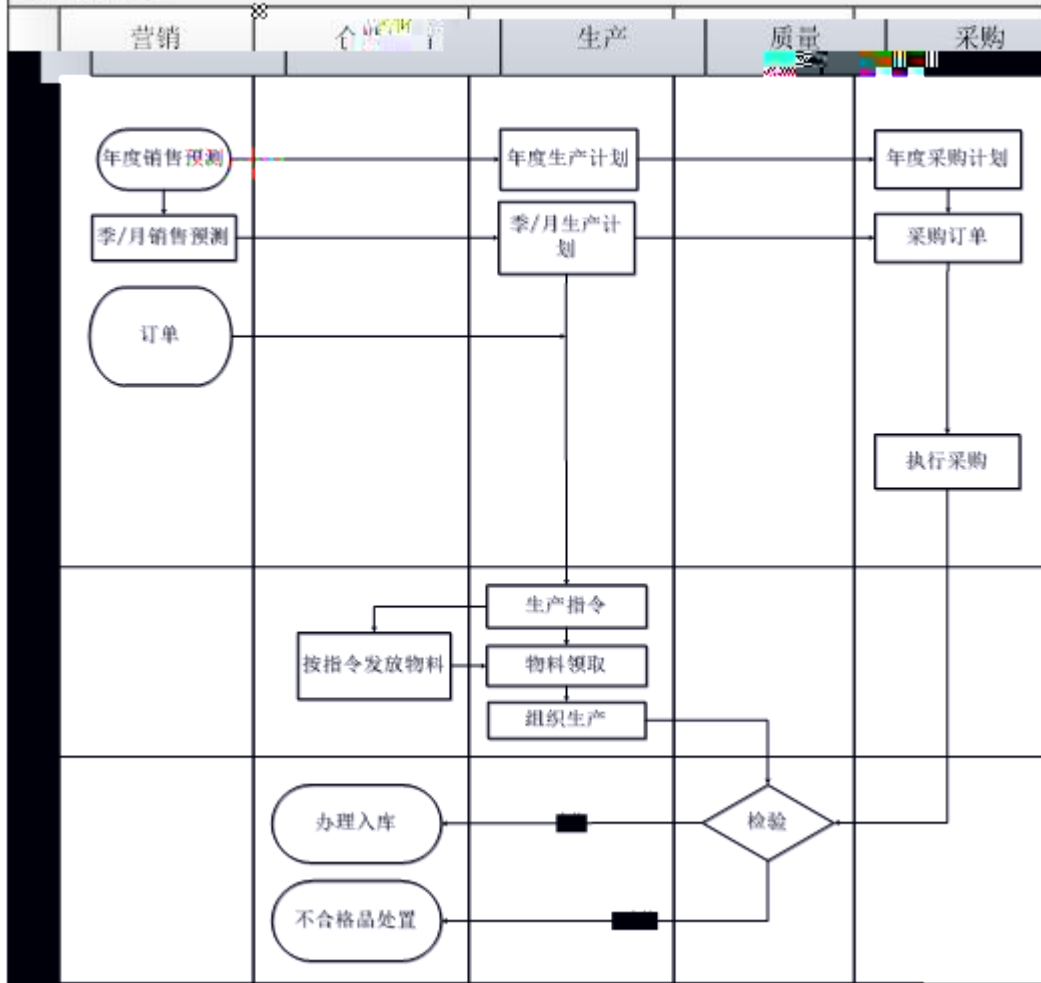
| 营销 | 仓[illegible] | 生产 | 质量 | 采购 |
|---|---|---|---|---|

年度销售预测

年度生产计划

年度采购计划

季/月销售预测

季/月生产计划

采购订单

订单

执行采购

生产指令

按指令发放物料

物料领取

组织生产

办理入库

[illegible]

检验

不合格品处置

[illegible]